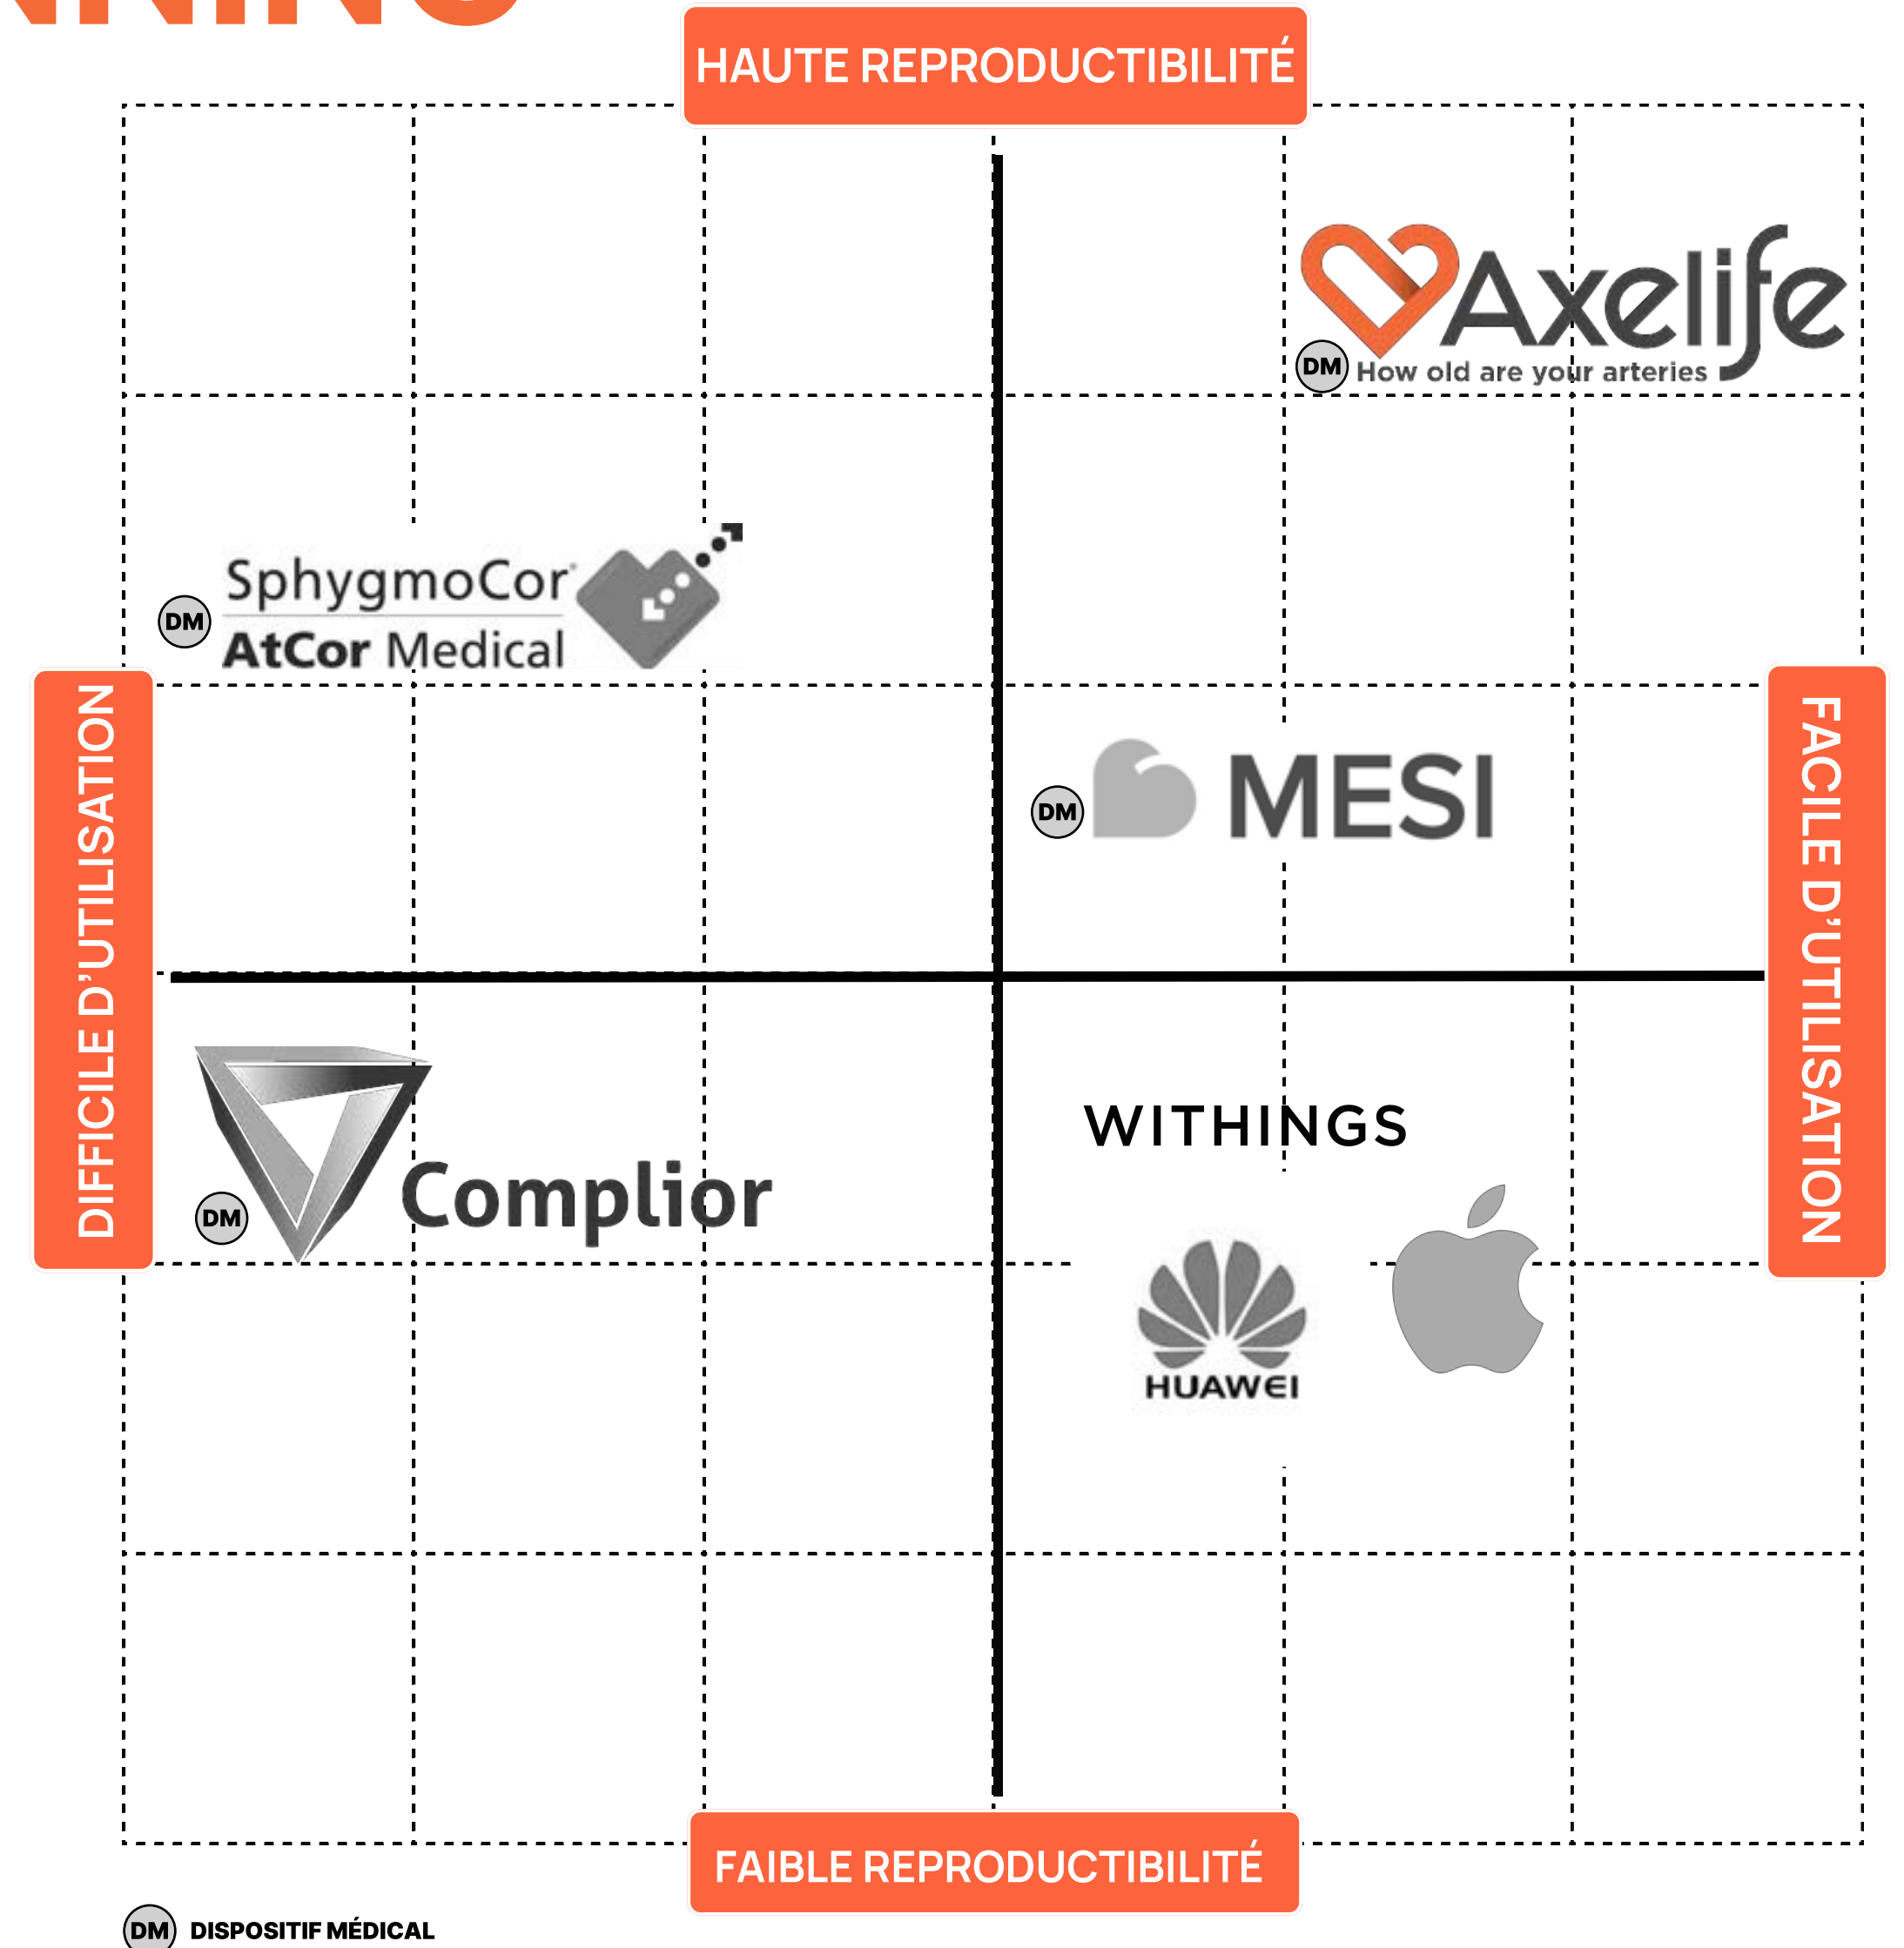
HAUTE REPRODUCTIBILITÉ

DM Axelife How old are your arteries

DM SphygmoCor AtCor Medical

DIFFICILE D'UTILISATION

DM MESI

FACILE D'UTILISATION

DM Complior

WITHINGS

HUAWEI

FAIBLE REPRODUCTIBILITÉ

DM DISPOSITIF MÉDICAL